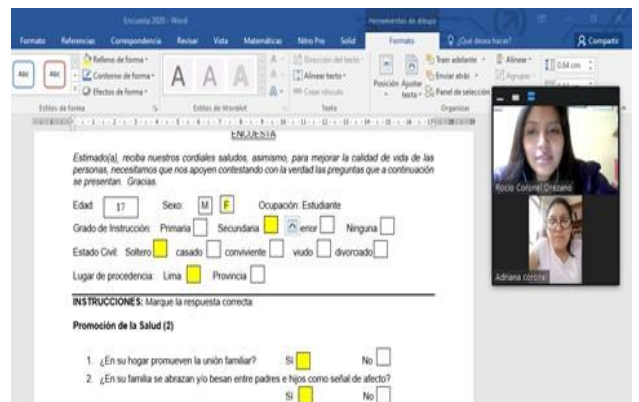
Encuesta 2020 - Word

Herramientas de dibujo

Formato Referencias Correspondencia Revisar Vista Matemáticas Nitro Pro Solid Formato ¿Qué desea hacer? Compartir

Relleno de forma · Contorno de forma · Efectos de forma ·

Estilos de forma

Estilos de WordArt

Dirección del texto · Alinear texto · Crear vínculo

Texto

Posición Ajustar texto · Traer adelante · Enviar atrás · Panel de selección

Alinear · Agrupar ·

Organizar

0,64 cm

ENCUESTA

Estimado(a), reciba nuestros cordiales saludos, asimismo, para mejorar la calidad de vida de las personas, necesitamos que nos apoyen contestando con la verdad las preguntas que a continuación se presentan. Gracias.

Edad: 17 Sexo: M F Ocupación: Estudiante

Grado de Instrucción: Primaria Secundaria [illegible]enor Ninguna

Estado Civil: Soltero casado conviviente viudo divorciado

Lugar de procedencia: Lima Provincia

INSTRUCCIONES: Marque la respuesta correcta:

Promoción de la Salud (2)

1. ¿En su hogar promueven la unión familiar? Si No

2. ¿En su familia se abrazan y/o besan entre padres e hijos como señal de afecto? Si No

Rocio Coronel Orezano

Adriana corcra